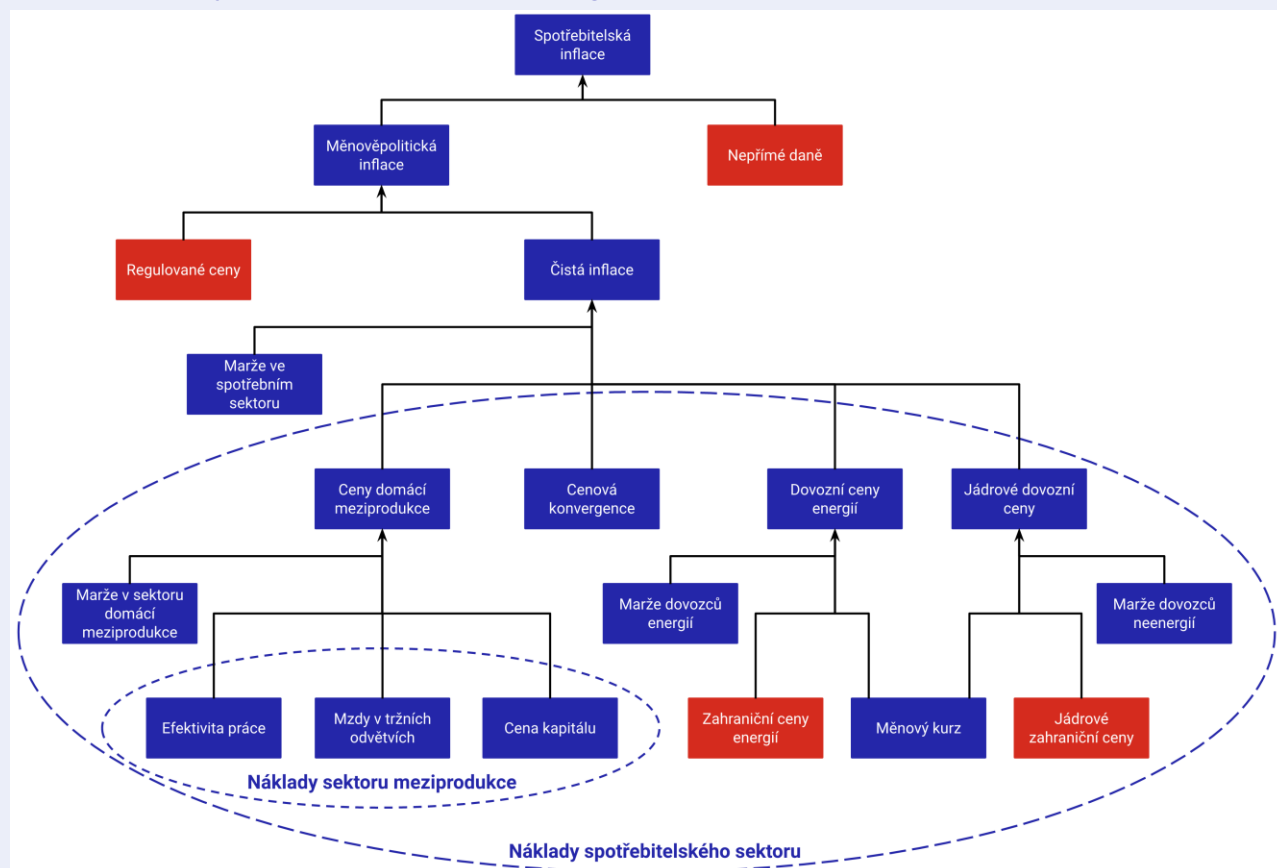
Spotřebitelská inflace

Měnověpolitická inflace

Nepřímé daně

Regulované ceny

Čistá inflace

Marže ve spotřebním sektoru

Ceny domácí meziprodukce

Cenová konvergence

Dovozní ceny energií

Jádrové dovozní ceny

Marže v sektoru domácí meziprodukce

Marže dovozců energií

Marže dovozců neenergií

Efektivita práce

Mzdy v tržních odvětvích

Cena kapitálu

Zahraniční ceny energií

Měnový kurz

Jádrové zahraniční ceny

Náklady sektoru meziprodukce

Náklady spotřebitelského sektoru